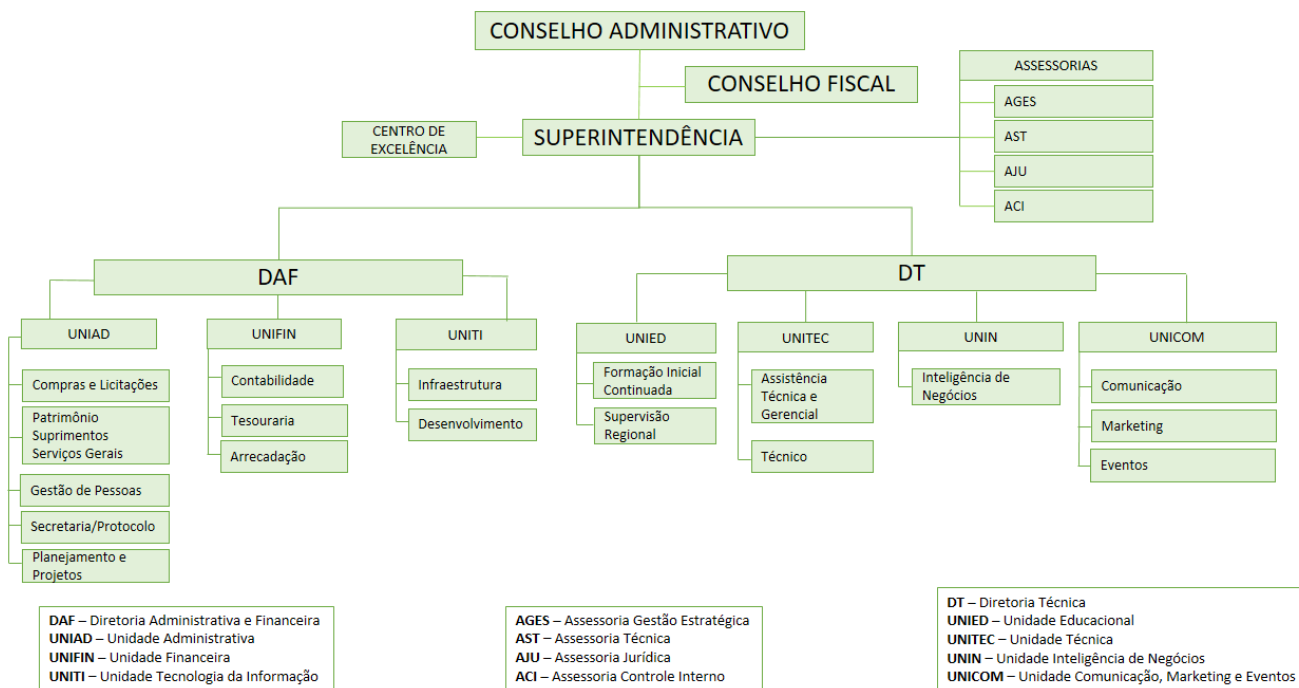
CONSELHO ADMINISTRATIVO

CONSELHO FISCAL

ASSESSORIAS

AGES

AST

AJU

ACI

CENTRO DE EXCELÊNCIA

SUPERINTENDÊNCIA

DAF

DT

UNIAD

Compras e Licitações

Patrimônio Suprimentos Serviços Gerais

Gestão de Pessoas

Secretaria/Protocolo

Planejamento e Projetos

UNIFIN

Contabilidade

Tesouraria

Arrecadação

UNITI

Infraestrutura

Desenvolvimento

UNIED

Formação Inicial Continuada

Supervisão Regional

UNITEC

Assistência Técnica e Gerencial

Técnico

UNIN

Inteligência de Negócios

UNICOM

Comunicação

Marketing

Eventos

DAF – Diretoria Administrativa e Financeira
UNIAD – Unidade Administrativa
UNIFIN – Unidade Financeira
UNITI – Unidade Tecnologia da Informação

AGES – Assessoria Gestão Estratégica
AST – Assessoria Técnica
AJU – Assessoria Jurídica
ACI – Assessoria Controle Interno

DT – Diretoria Técnica
UNIED – Unidade Educacional
UNITEC – Unidade Técnica
UNIN – Unidade Inteligência de Negócios
UNICOM – Unidade Comunicação, Marketing e Eventos